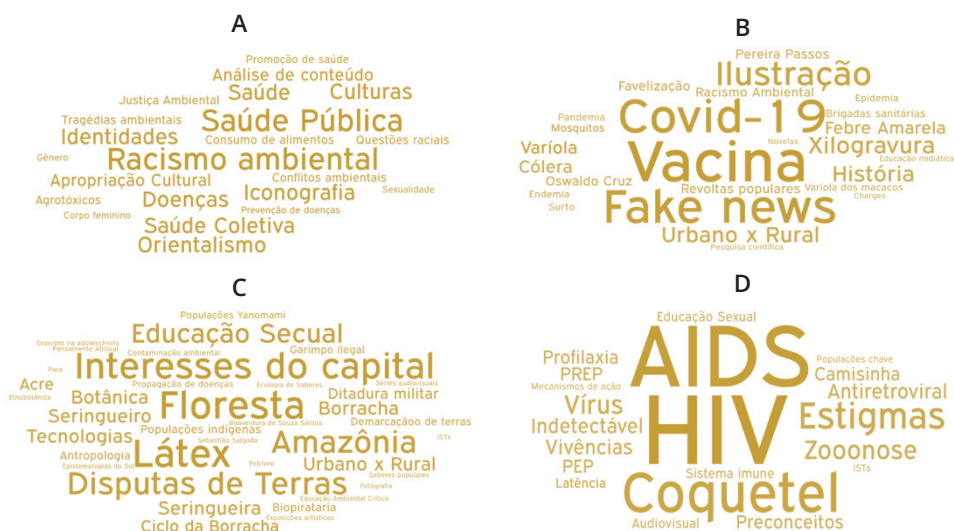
A

Promoção de saúde
Análise de conteúdo
Justiça Ambiental
Saúde
Culturas
Tragédias ambientais
Saúde Pública
Identidades
Consumo de alimentos
Questões raciais
Gênero
Racismo ambiental
Conflitos ambientais
Apropriação Cultural
Sexualidade
Agrotóxicos
Iconografia
Doenças
Corpo feminino
Prevenção de doenças
Saúde Coletiva
Orientalismo

B

Pereira Passos
Favelização
Ilustração
Racismo Ambiental
Epidemia
Pandemia
Covid-19
Brigadas sanitárias
Mosquitos
Febre Amarela
Novelas
Xilogravura
Varíola
Vacina
Cólera
História
Educação midiática
Oswaldo Cruz
Endemia
Revoltas populares
Varíola dos macacos
Charges
Surto
Fake news
Urbano x Rural
Pesquisa científica

C

Populações Yanomami
Educação Secual
Gravidez na adolescência
Pensamento Abissal
Garimpo ilegal
Contaminação ambiental
Interesses do capital
Pará
Acre
Propagação de doenças
Ecologia de Saberes
Séries audiovisuais
Etnobotânica
Botânica
Ditadura militar
Floresta
Seringueiro
Borracha
Boaventura de Souza Santos
Demarcação de terras
Populações indígenas
Tecnologias
Amazônia
ISTs
Sebastião Salgado
Antropologia
Látex
Urbano x Rural
Epistemologias do Sul
Folclore
Saberes populares
Disputas de Terras
Fotografia
Educação Ambiental Crítica
Seringueira
Biopirataria
Exposições artísticas
Ciclo da Borracha

D

Educação Sexual
Profilaxia
AIDS
Populações chave
PREP
Camisinha
Mecanismos de ação
Antiretroviral
Vírus
HIV
Estigmas
Indetectável
Vivências
Zooonose
PEP
ISTs
Sistema imune
Latência
Coquetel
Audiovisual
Preconceitos